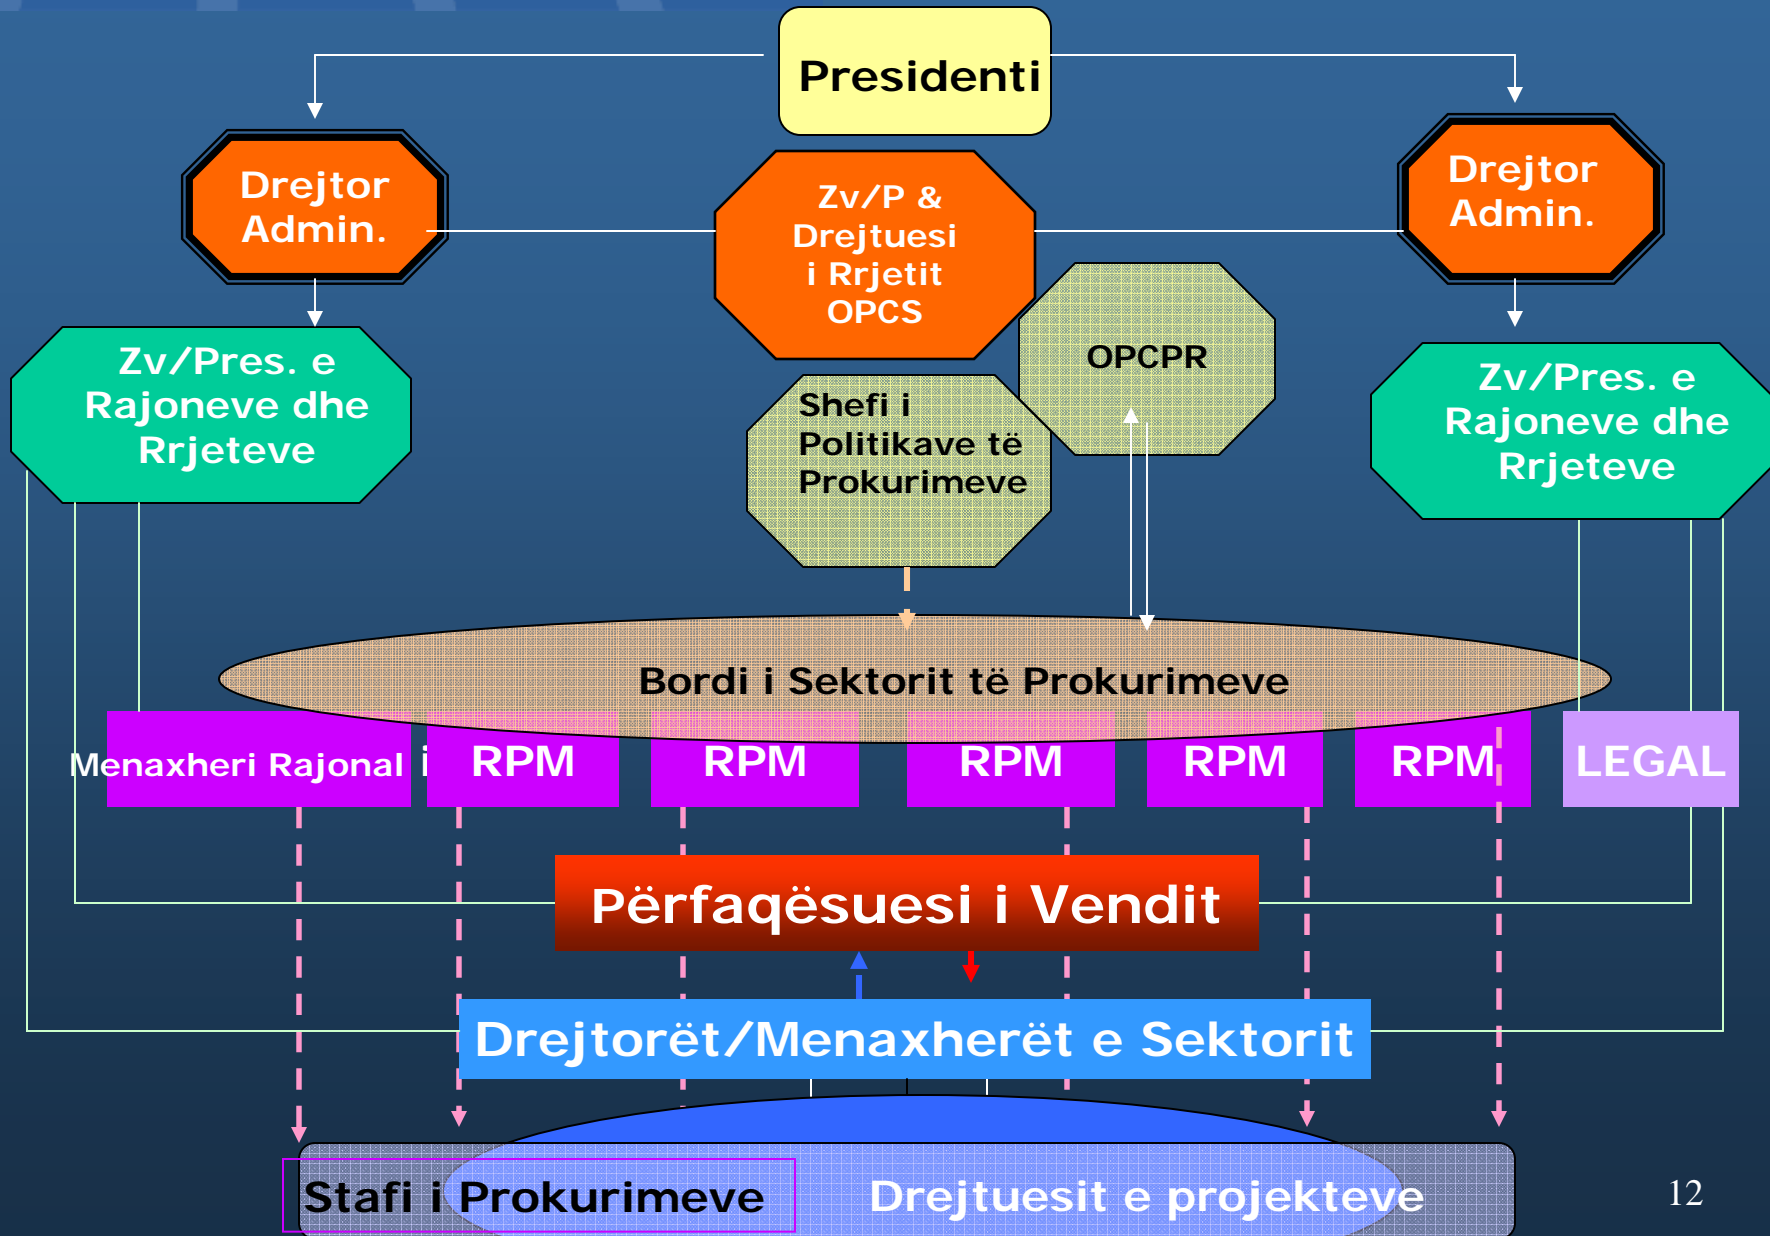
Presidenti

Drejtor Admin.

Zv/P & Drejtuesi i Rrjetit OPCS

Drejtor Admin.

Zv/Pres. e Rajoneve dhe Rrjeteve

OPCPR

Shefi i Politikave të Prokurimeve

Zv/Pres. e Rajoneve dhe Rrjeteve

Bordi i Sektorit të Prokurimeve

Menaxheri Rajonal i

RPM

RPM

RPM

RPM

RPM

LEGAL

Përfaqësuesi i Vendit

Drejtorët/Menaxherët e Sektorit

Stafi i Prokurimeve

Drejtuesit e projekteve

12